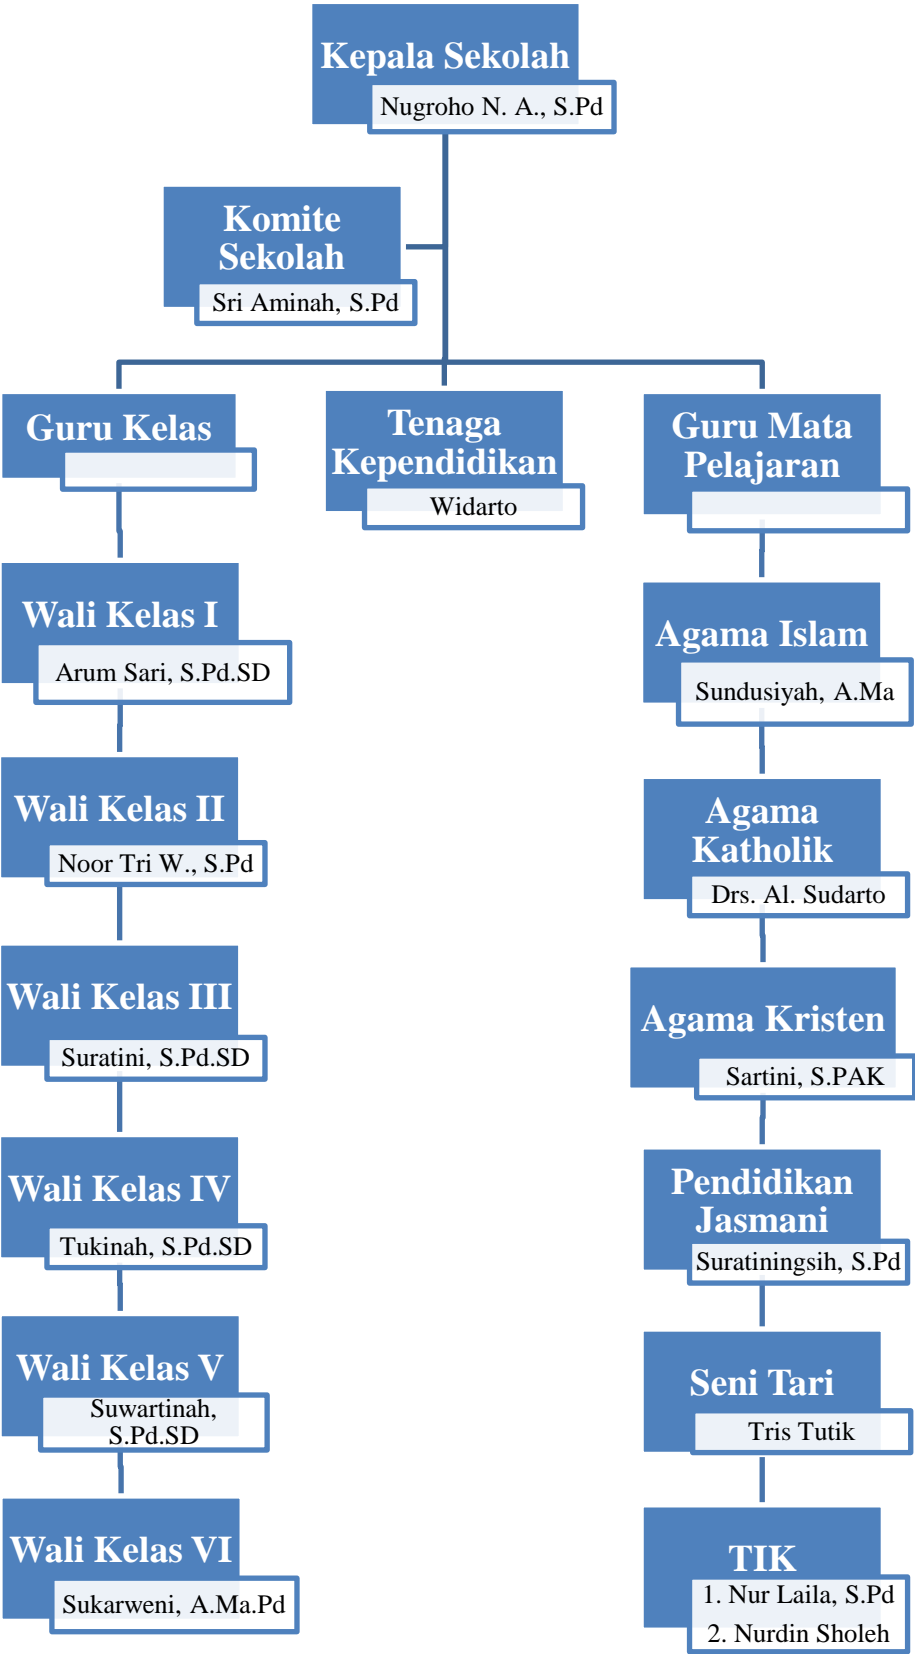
Kepala Sekolah
Nugroho N. A., S.Pd

Komite Sekolah
Sri Aminah, S.Pd

Guru Kelas

Tenaga Kependidikan
Widarto

Guru Mata Pelajaran

Wali Kelas I
Arum Sari, S.Pd.SD

Wali Kelas II
Noor Tri W., S.Pd

Wali Kelas III
Suratini, S.Pd.SD

Wali Kelas IV
Tukinah, S.Pd.SD

Wali Kelas V
Suwartinah, S.Pd.SD

Wali Kelas VI
Sukarweni, A.Ma.Pd

Agama Islam
Sundusiyah, A.Ma

Agama Katholik
Drs. Al. Sudarto

Agama Kristen
Sartini, S.PAK

Pendidikan Jasmani
Suratiningsih, S.Pd

Seni Tari
Tris Tutik

TIK
1. Nur Laila, S.Pd
2. Nurdin Sholeh